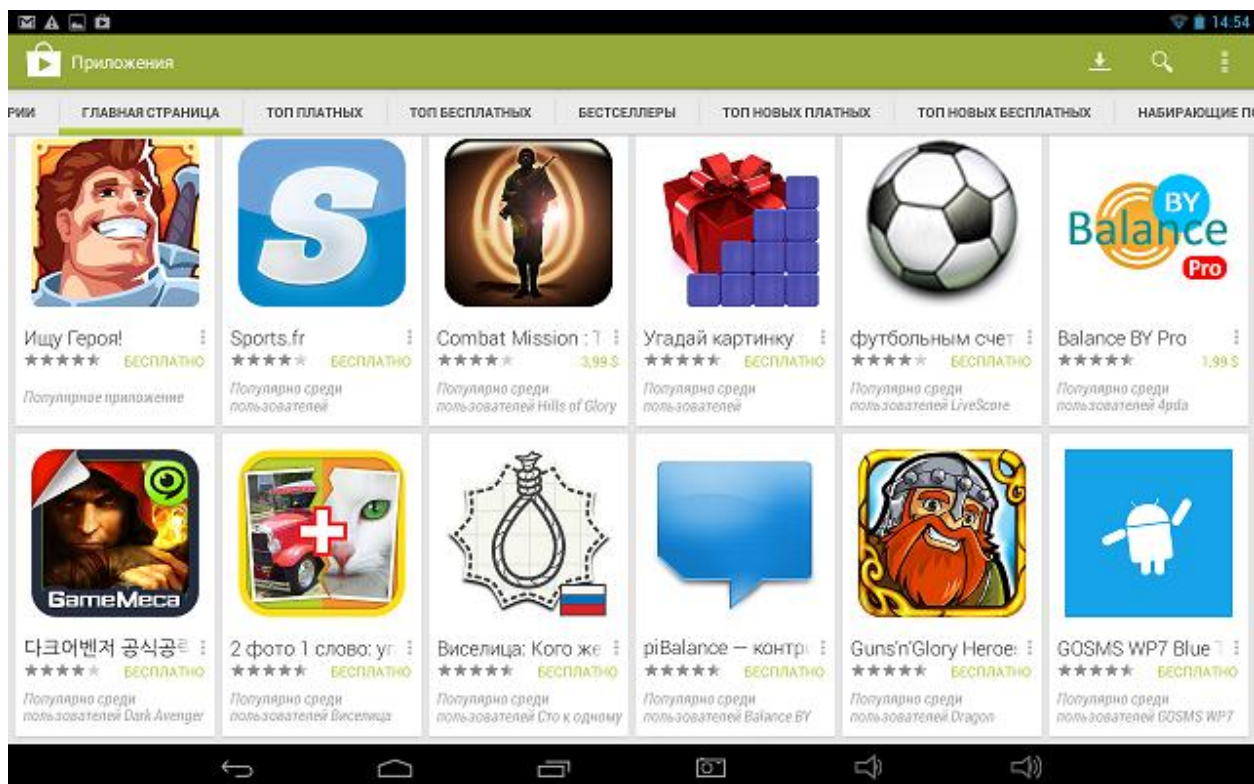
14:54

Приложения

РИИ | ГЛАВНАЯ СТРАНИЦА | ТОП ПЛАТНЫХ | ТОП БЕСПЛАТНЫХ | БЕСТСЕЛЛЕРЫ | ТОП НОВЫХ ПЛАТНЫХ | ТОП НОВЫХ БЕСПЛАТНЫХ | НАБИРАЮЩИЕ П

BY
Balance
Pro

Ищу Героя!
БЕСПЛАТНО
Популярное приложение

Sports.fr
БЕСПЛАТНО
Популярно среди пользователей

Combat Mission : 1
3,99 $
Популярно среди пользователей Hills of Glory

Угадай картинку
БЕСПЛАТНО
Популярно среди пользователей

футбольным счет
БЕСПЛАТНО
Популярно среди пользователей LiveScore

Balance BY Pro
1,99 $
Популярно среди пользователей 4pda

GameMeca

다크어벤저 공식공략
БЕСПЛАТНО
Популярно среди пользователей Dark Avenger

2 фото 1 слово: уг
БЕСПЛАТНО
Популярно среди пользователей Виселица

Виселица: Кого же
БЕСПЛАТНО
Популярно среди пользователей Сто к одному

piBalance — контр
БЕСПЛАТНО
Популярно среди пользователей Balance BY

Guns'n'Glory Heroes
БЕСПЛАТНО
Популярно среди пользователей Dragon

GOSMS WP7 Blue T
БЕСПЛАТНО
Популярно среди пользователей GOSMS WP7